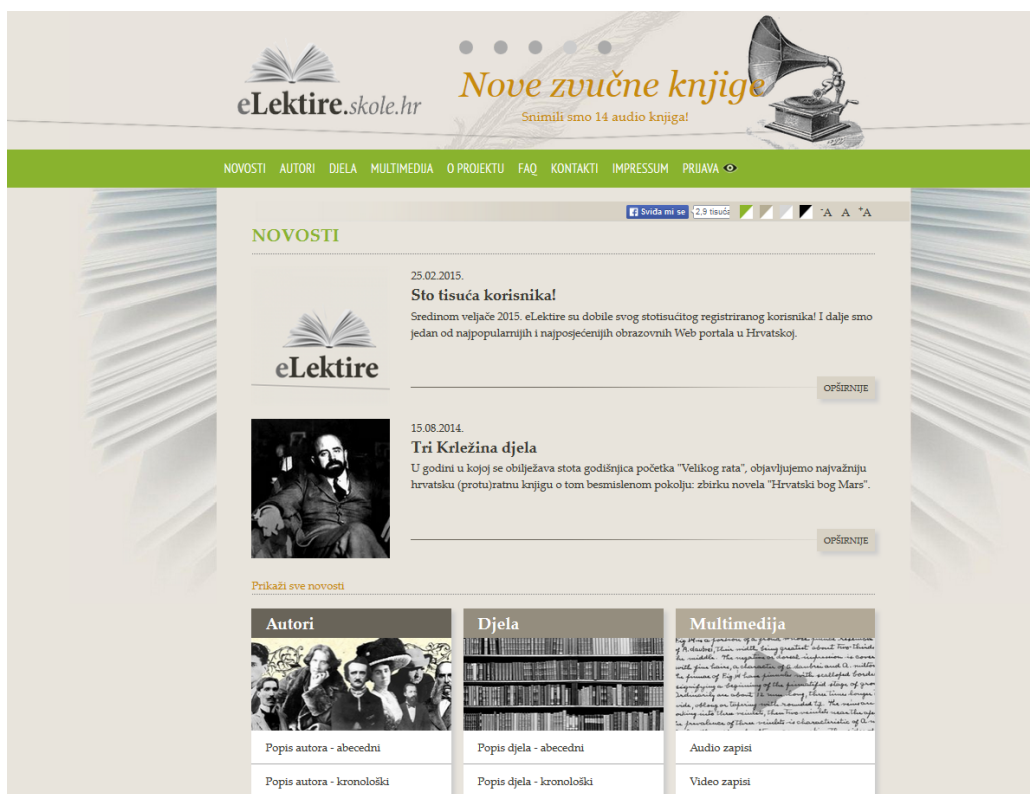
eLektire.skole.hr

Nove zvučne knjige
Snimili smo 14 audio knjiga!

NOVOSTI AUTORI DJELA MULTIMEDIJA O PROJEKTU FAQ KONTAKTI IMPRESSUM PRIJAVA

Sviđa mi se 2,9 tisuća

-A A +A

NOVOSTI

eLektire

25.02.2015.
Sto tisuća korisnika!
Sredinom veljače 2015. eLektire su dobile svog stotisućitog registriranog korisnika! I dalje smo jedan od najpopularnijih i najposjećenijih obrazovnih Web portala u Hrvatskoj.

OPŠIRNIJE

15.08.2014.
Tri Krležina djela
U godini u kojoj se obilježava stota godišnjica početka "Velikog rata", objavljujemo najvažniju hrvatsku (protu)ratnu knjigu o tom besmislenom pokolju: zbirku novela "Hrvatski bog Mars".

OPŠIRNIJE

Prikaži sve novosti

Autori
Popis autora - abecedni
Popis autora - kronološki

Djela
Popis djela - abecedni
Popis djela - kronološki

Multimedija
Audio zapisi
Video zapisi